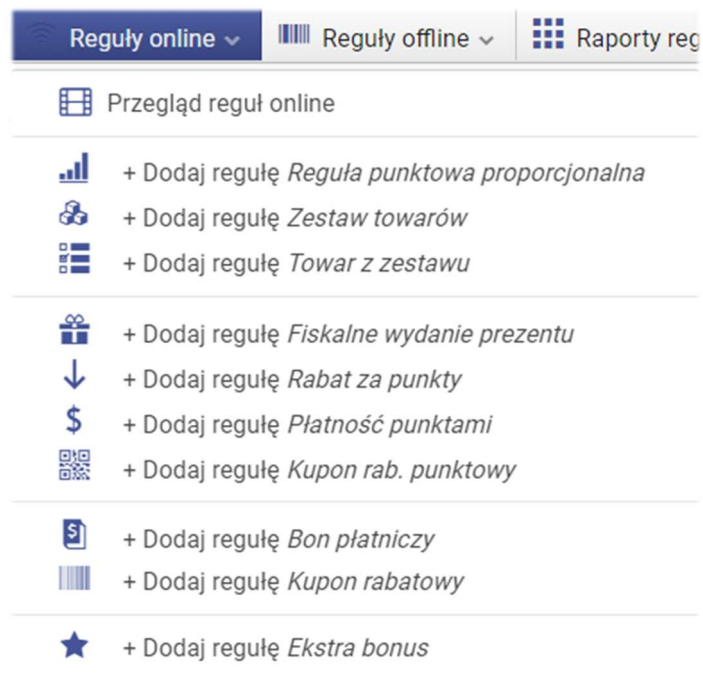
Reguły online ⌄ | Reguły offline ⌄ | Raporty reg

Przegląd reguł online

+ Dodaj regułę *Reguła punktowa proporcjonalna*
+ Dodaj regułę *Zestaw towarów*
+ Dodaj regułę *Towar z zestawu*

+ Dodaj regułę *Fiskalne wydanie prezentu*
+ Dodaj regułę *Rabat za punkty*
$ + Dodaj regułę *Płatność punktami*
+ Dodaj regułę *Kupon rab. punktowy*

+ Dodaj regułę *Bon płatniczy*
+ Dodaj regułę *Kupon rabatowy*

+ Dodaj regułę *Ekstra bonus*